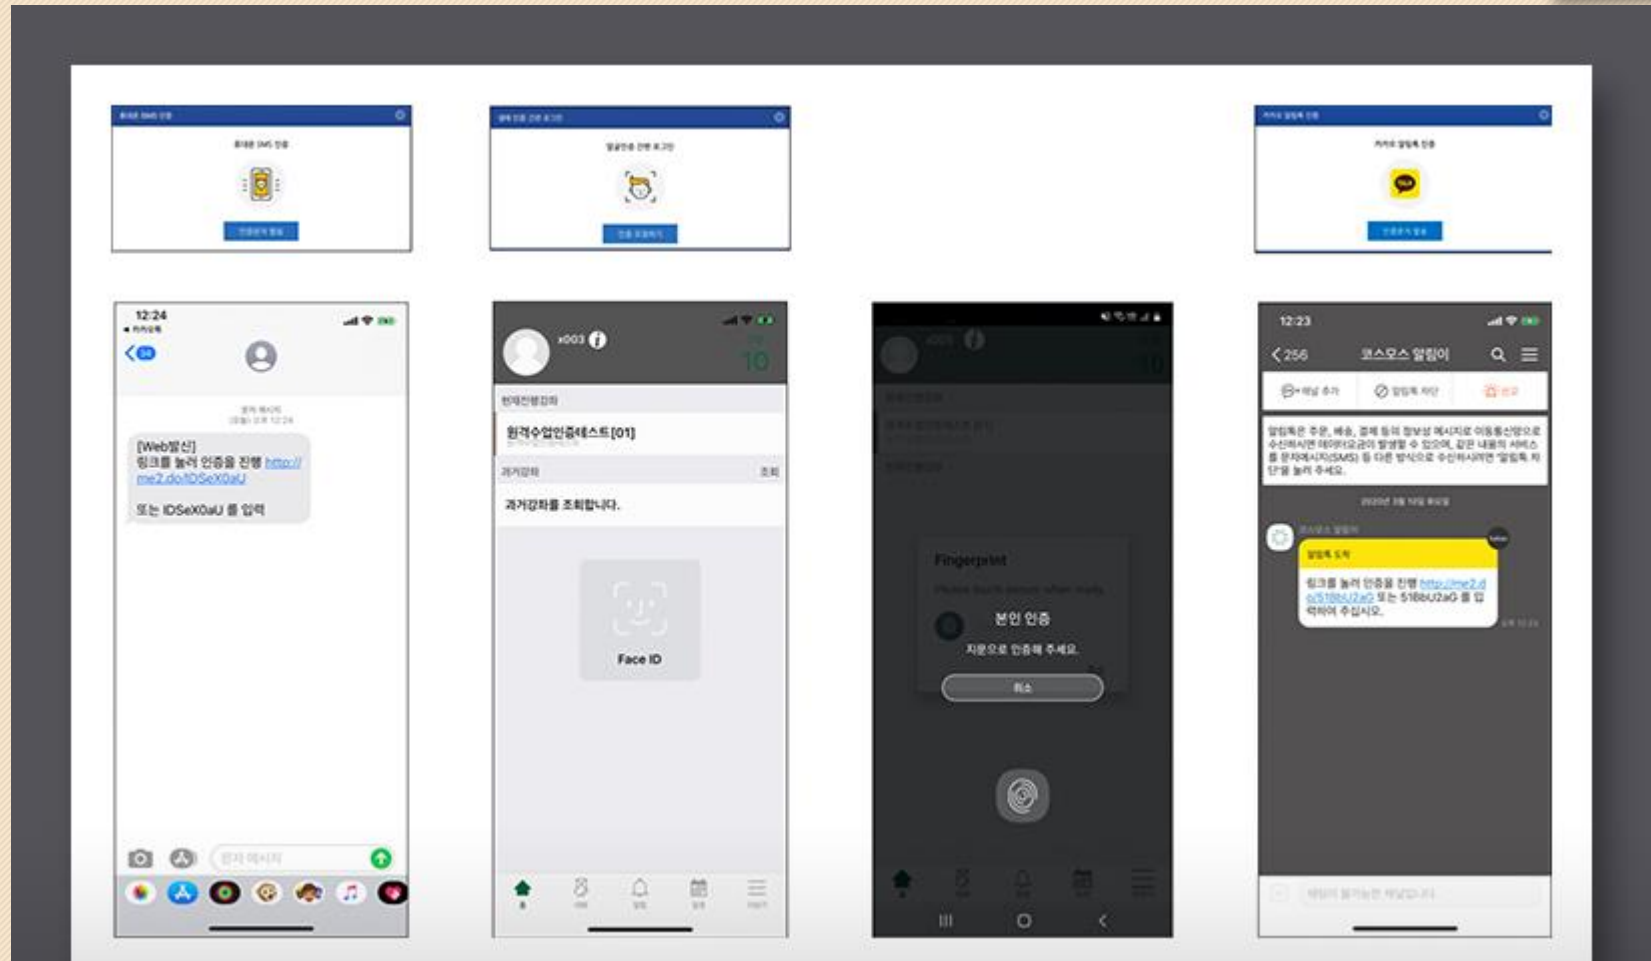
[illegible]

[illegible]

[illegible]

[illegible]

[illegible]

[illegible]

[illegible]

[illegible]

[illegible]

12:24

[Web발신]
링크를 눌러 인증을 진행 http://me2.do/IDSeX0aU

또는 IDSeX0aU 를 입력

x003

10

현재진행강좌

원격수업인증테스트[01]

과거강좌

조회

과거강좌를 조회합니다.

Face ID

Fingerprint

본인 인증

지문으로 인증해 주세요.

취소

12:23

256

코스모스 알림이

알림톡은 주문, 배송, 결제 등의 정보성 메시지로 이동통신망으로 수신하시면 데이터요금이 발생할 수 있으며, 같은 내용의 서비스를 문자메시지(SMS) 등 다른 방식으로 수신하시려면 '알림톡 차단'을 눌러 주세요.

링크를 눌러 인증을 진행 http://me2.do/5I8bU2aG 또는 5I8bU2aG 를 입력하여 주십시오.